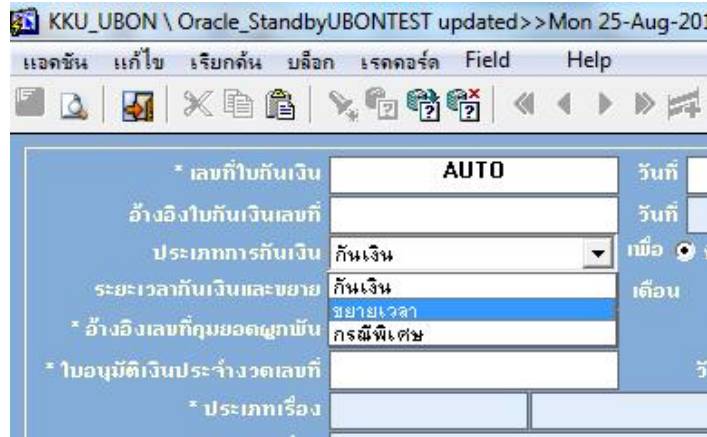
KKU_UBON \ Oracle_StandbyUBONTEST updated>>Mon 25-Aug-201

แอคชัน แก้ไข เรียกค้น บล็อก เรคคอร์ด Field Help

* เลขที่ใบกันเงิน AUTO

วันที่

อ้างอิงใบกันเงินเลขที่

วันที่

ประเภทการกันเงิน กันเงิน

เพื่อ

ระยะเวลากันเงินและขยาย

กันเงิน

ขยายเวลา

กรณีพิเศษ

เดือน

* อ้างอิงเลขที่คุมยอดผูกพัน

* ใบอนุมัติเงินประจำงวดเลขที่

วั

* ประเภทเรื่อง